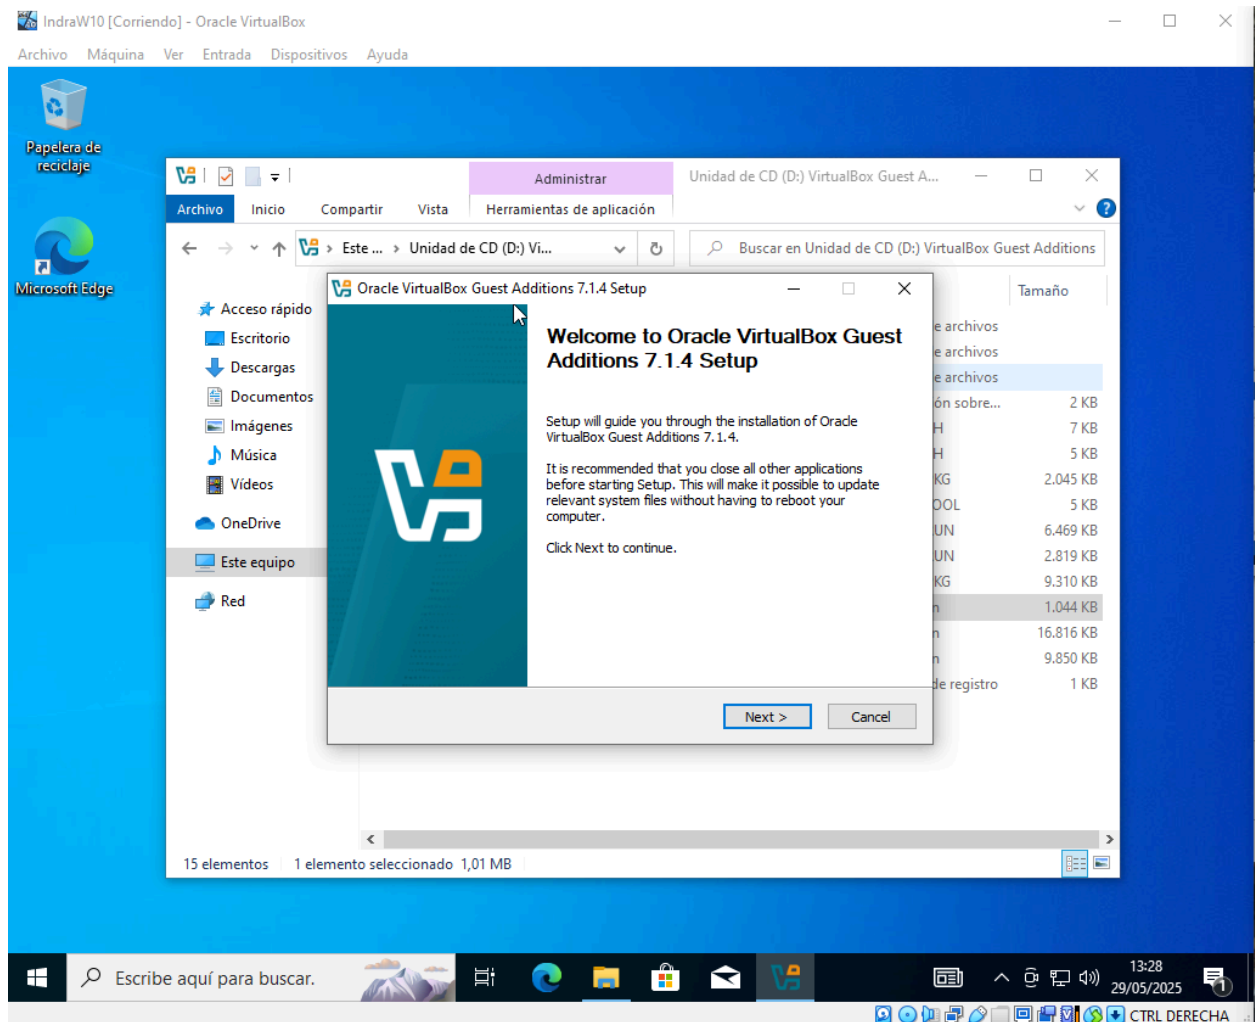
IndraW10 [Corriendo] - Oracle VirtualBox

Archivo Máquina Ver Entrada Dispositivos Ayuda

Papelera de reciclaje

Microsoft Edge

Administrar

Unidad de CD (D:) VirtualBox Guest A...

Archivo Inicio Compartir Vista Herramientas de aplicación

Este ... > Unidad de CD (D:) Vi...

Buscar en Unidad de CD (D:) VirtualBox Guest Additions

Acceso rápido
Escritorio
Descargas
Documentos
Imágenes
Música
Vídeos
OneDrive
Este equipo
Red

Tamaño

| | |
|---|---|
| e archivos | |
| e archivos | |
| e archivos | |
| ón sobre... | 2 KB |
| H | 7 KB |
| H | 5 KB |
| KG | 2.045 KB |
| OOL | 5 KB |
| UN | 6.469 KB |
| UN | 2.819 KB |
| KG | 9.310 KB |
| n | 1.044 KB |
| n | 16.816 KB |
| n | 9.850 KB |
| de registro | 1 KB |

Oracle VirtualBox Guest Additions 7.1.4 Setup

Welcome to Oracle VirtualBox Guest Additions 7.1.4 Setup

Setup will guide you through the installation of Oracle VirtualBox Guest Additions 7.1.4.

It is recommended that you close all other applications before starting Setup. This will make it possible to update relevant system files without having to reboot your computer.

Click Next to continue.

Next > Cancel

15 elementos 1 elemento seleccionado 1,01 MB

Escribe aquí para buscar.

13:28
29/05/2025

CTRL DERECHA